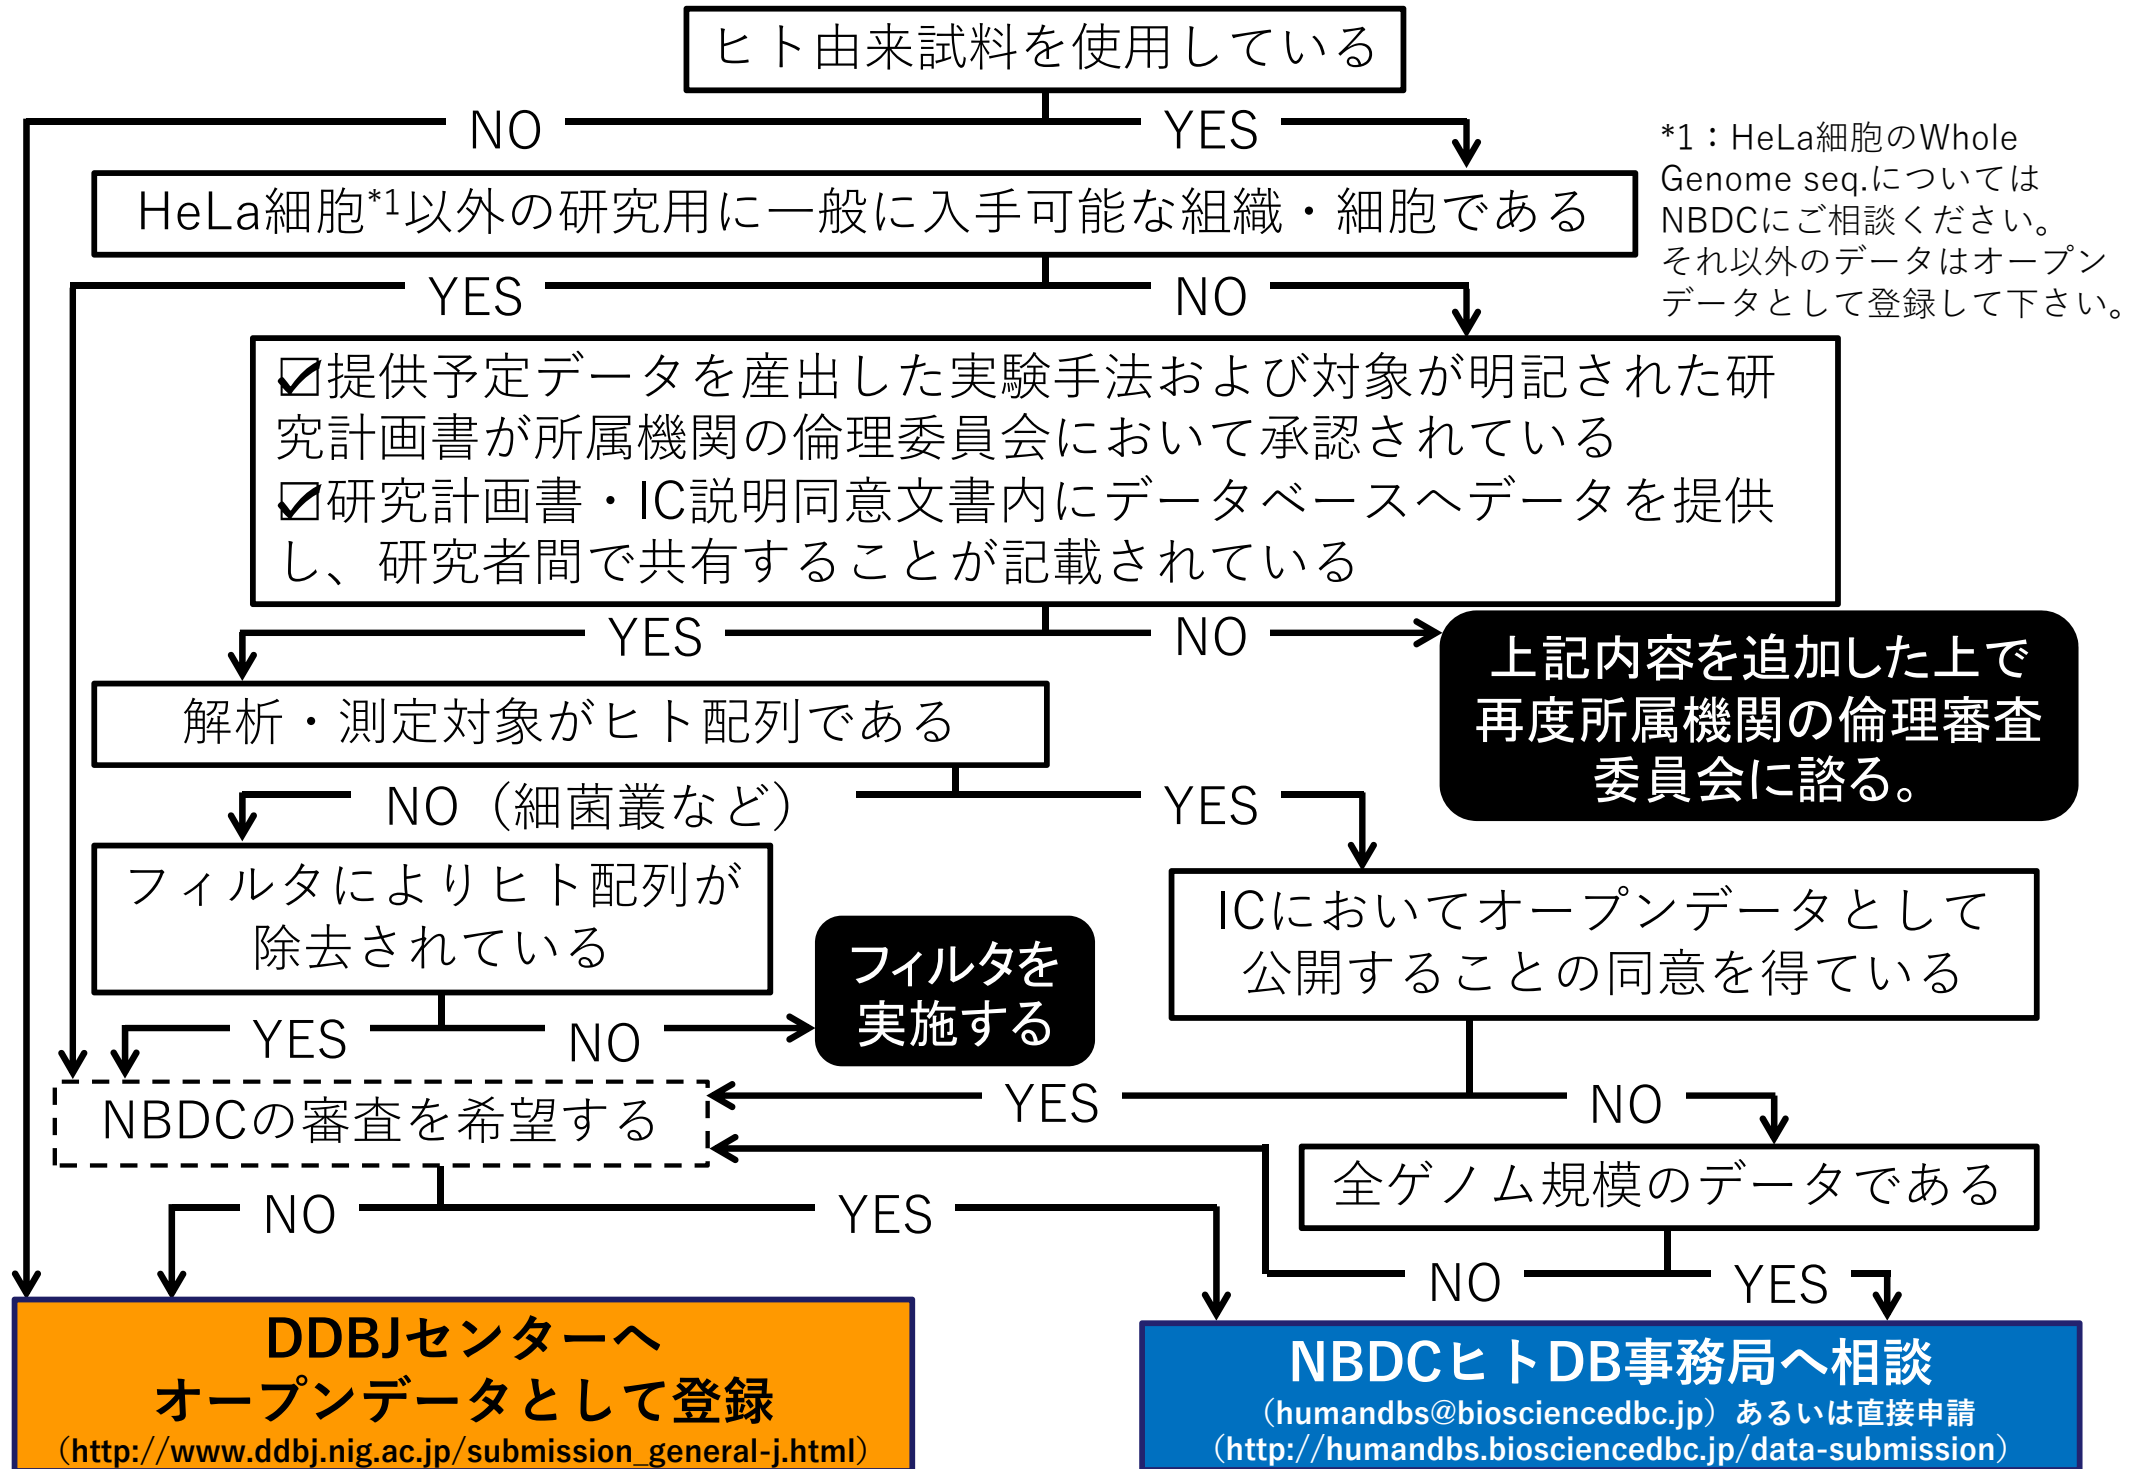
ヒト由来試料を使用している

NO

YES

*1：HeLa細胞のWhole Genome seq.についてはNBDCにご相談ください。それ以外のデータはオープンデータとして登録して下さい。

HeLa細胞$^{*1}$以外の研究用に一般に入手可能な組織・細胞である

YES

NO

☑提供予定データを産出した実験手法および対象が明記された研究計画書が所属機関の倫理委員会において承認されている
☑研究計画書・IC説明同意文書内にデータベースへデータを提供し、研究者間で共有することが記載されている

YES

NO

上記内容を追加した上で再度所属機関の倫理審査委員会に諮る。

解析・測定対象がヒト配列である

NO（細菌叢など）

YES

フィルタによりヒト配列が除去されている

フィルタを実施する

ICにおいてオープンデータとして公開することの同意を得ている

YES

NO

NBDCの審査を希望する

YES

NO

全ゲノム規模のデータである

NO

YES

NO

YES

DDBJセンターへ
オープンデータとして登録
（http://www.ddbj.nig.ac.jp/submission_general-j.html）

NBDCヒトDB事務局へ相談
（humandbs@biosciencedbc.jp）あるいは直接申請
（http://humandbs.biosciencedbc.jp/data-submission）